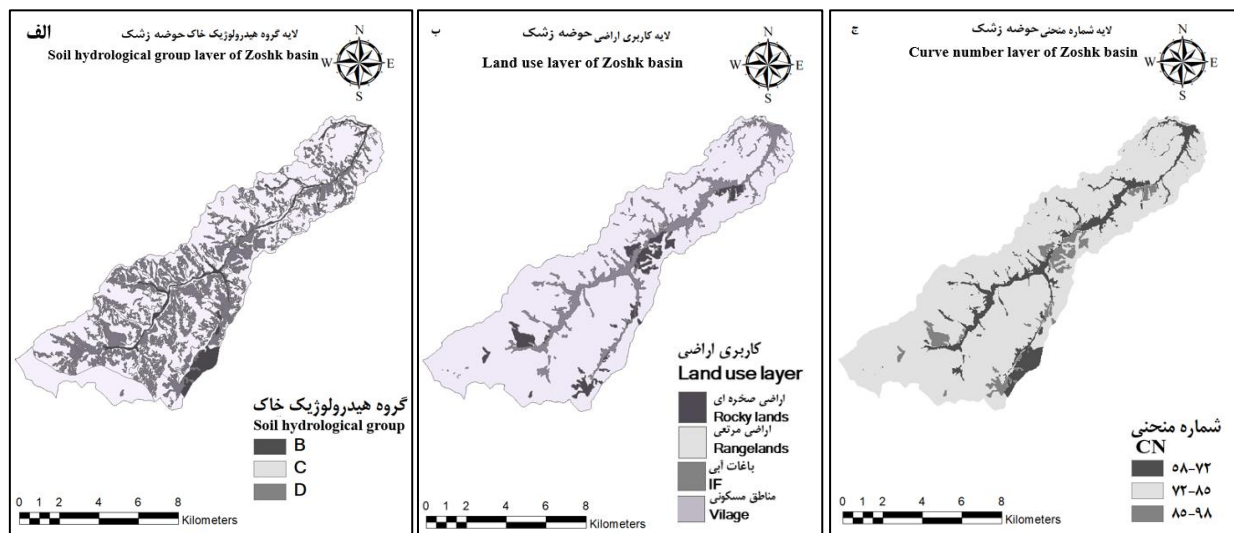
الف
لایه گروه هیدرولوژیک خاک حوضه زشک
Soil hydrological group layer of Zoshk basin
N
W E
S
گروه هیدرولوژیک خاک
Soil hydrological group
B
C
D
0 1 2 4 6 8
Kilometers

ب
لایه کاربری اراضی حوضه زشک
Land use layer of Zoshk basin
N
W E
S
کاربری اراضی
Land use layer
اراضی صخره ای
Rocky lands
اراضی مرتعی
Rangelands
باغات آبی
IF
مناطق مسکونی
Vilage
0 1 2 4 6 8
Kilometers

ج
لایه شماره منحنی حوضه زشک
Curve number layer of Zoshk basin
N
W E
S
شماره منحنی
CN
۵۸-۷۲
۷۲-۸۵
۸۵-۹۸
0 1 2 4 6 8
Kilometers